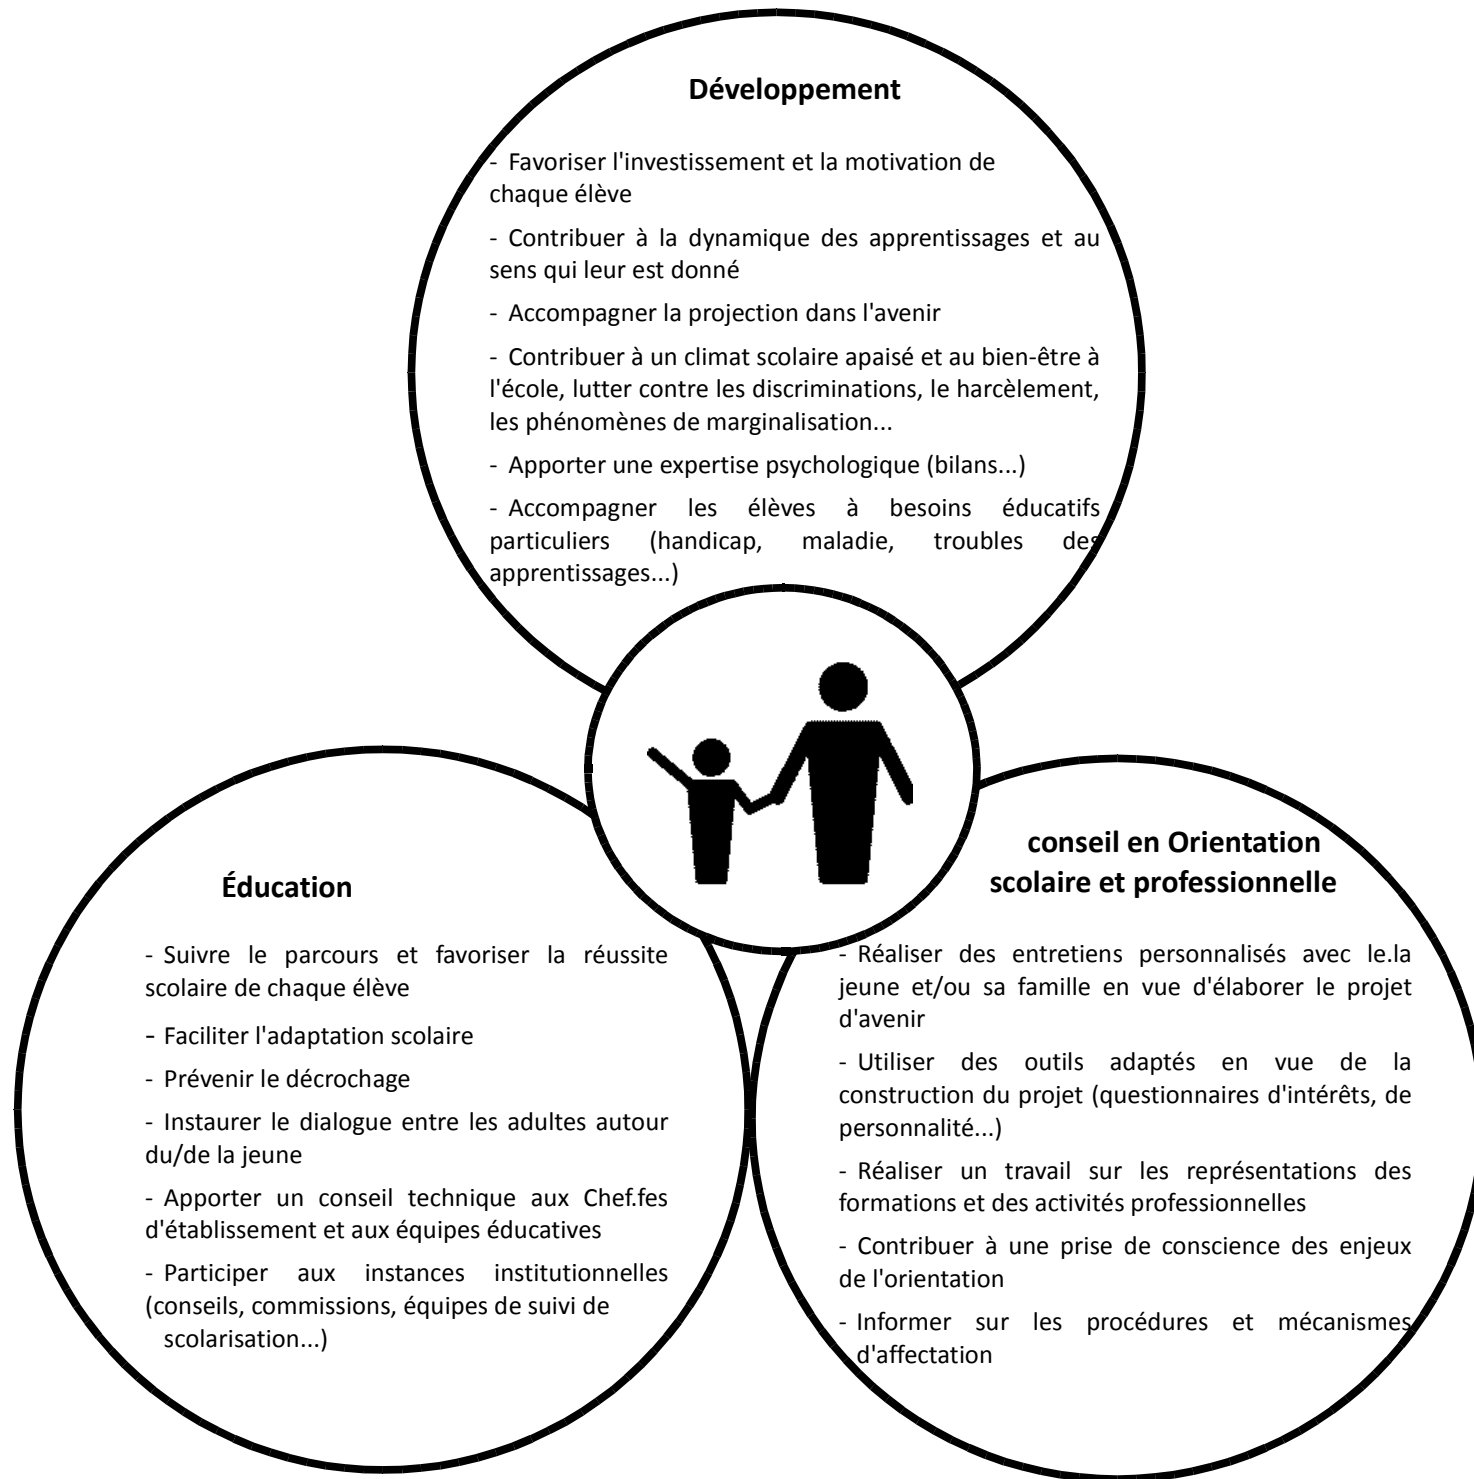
**Développement**

- Favoriser l'investissement et la motivation de chaque élève

- Contribuer à la dynamique des apprentissages et au sens qui leur est donné

- Accompagner la projection dans l'avenir

- Contribuer à un climat scolaire apaisé et au bien-être à l'école, lutter contre les discriminations, le harcèlement, les phénomènes de marginalisation...

- Apporter une expertise psychologique (bilans...)

- Accompagner les élèves à besoins éducatifs particuliers (handicap, maladie, troubles des apprentissages...)

**Éducation**

- Suivre le parcours et favoriser la réussite scolaire de chaque élève

- Faciliter l'adaptation scolaire

- Prévenir le décrochage

- Instaurer le dialogue entre les adultes autour du/de la jeune

- Apporter un conseil technique aux Chef.fes d'établissement et aux équipes éducatives

- Participer aux instances institutionnelles (conseils, commissions, équipes de suivi de scolarisation...)

**conseil en Orientation scolaire et professionnelle**

- Réaliser des entretiens personnalisés avec le.la jeune et/ou sa famille en vue d'élaborer le projet d'avenir

- Utiliser des outils adaptés en vue de la construction du projet (questionnaires d'intérêts, de personnalité...)

- Réaliser un travail sur les représentations des formations et des activités professionnelles

- Contribuer à une prise de conscience des enjeux de l'orientation

- Informer sur les procédures et mécanismes d'affectation